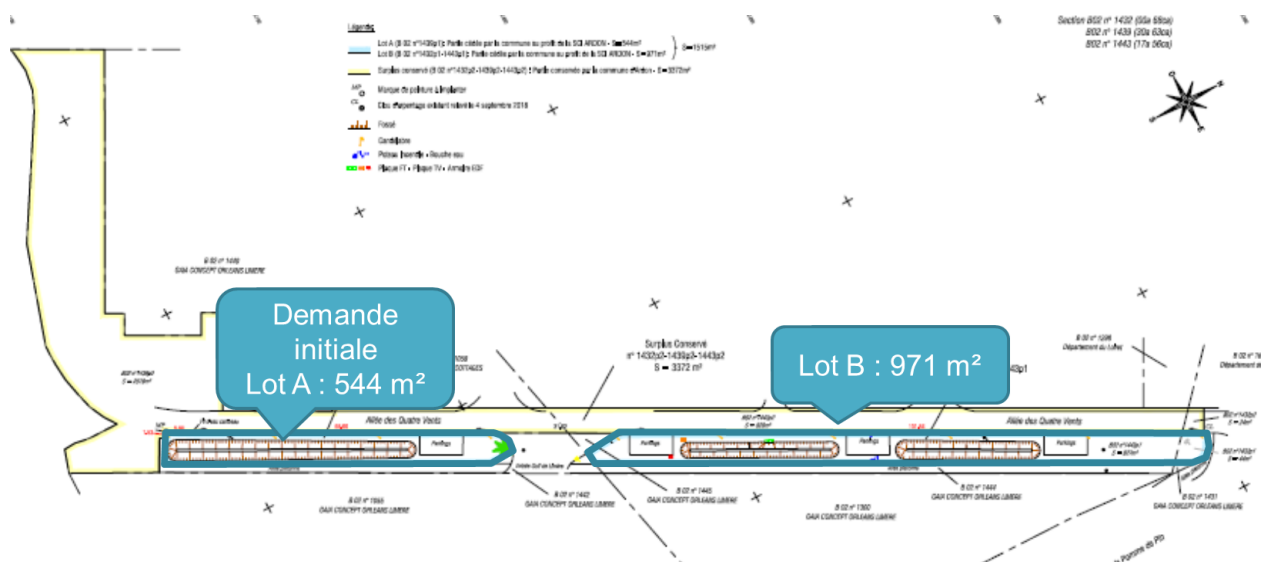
Section B02 n° 1432 (55a 58ca)
B02 n° 1439 (30a 63ca)
B02 n° 1443 (17a 56ca)

Légende
Lot A (B 02 n°1439p1) : Partie cédée par la commune au profit de la SCI ARDON - S=544m²
Lot B (B 02 n°1432p1-1443p1) : Partie cédée par la commune au profit de la SCI ARDON - S=971m²
S=1515m²
Surplus conservé (B 02 n°1432p2-1439p2-1443p2) : Partie conservée par la commune riveraine - S=3372m²
Marque de peinture d'implantation
Clou d'arpentage existant relevé le 4 septembre 2018
Fossé
Candélabre
Poteau incendie - Bouche eau
Plaque FT - Plaque TV - Armoire EDF

B 02 n° 1449
DAA CONCEPT ORLEANS LIMERE

Demande initiale
Lot A : 544 m²

Surplus Conservé
n° 1432p2-1439p2-1443p2
S = 3372 m²

Lot B : 971 m²

B 02 n° 1296
Département du Loiret

Allée des Quatre Vents
Allée des Quatre Vents

Parking
Parking
Parking
Parking

B 02 n° 1565
DAA CONCEPT ORLEANS LIMERE
B 02 n° 1442
DAA CONCEPT ORLEANS LIMERE
B 02 n° 1445
DAA CONCEPT ORLEANS LIMERE
B 02 n° 1360
DAA CONCEPT ORLEANS LIMERE
B 02 n° 1444
DAA CONCEPT ORLEANS LIMERE
B 02 n° 1431
DAA CONCEPT ORLEANS LIMERE

Pomme de Pin